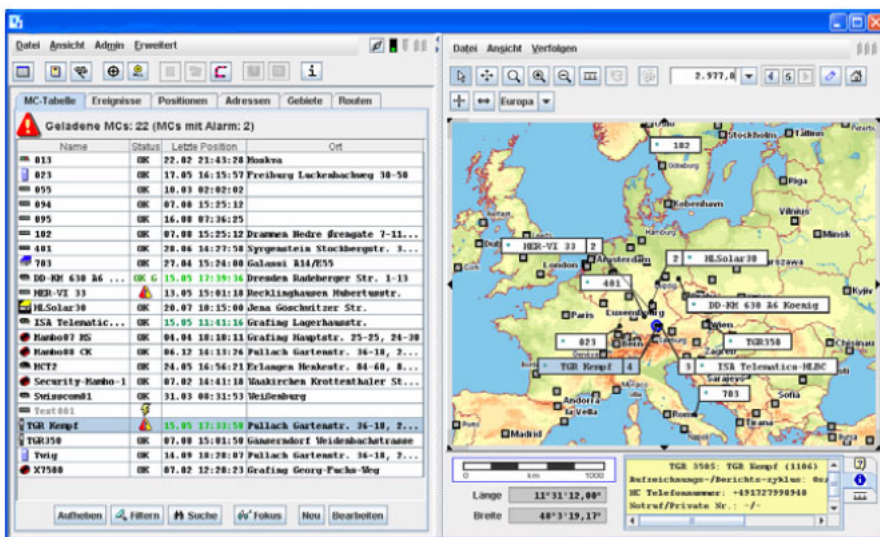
Datei Ansicht Admin Erweitert

MC-Tabelle Ereignisse Positionen Adressen Gebiete Routen

Geladene MCs: 22 (MCs mit Alarm: 2)

| Name | Status | Letzte Position | Ort |
|---|---|---|---|
| 013 | OK | 22.02 21:43:28 | Moskva |
| 023 | OK | 17.05 16:15:57 | Freiburg Luckenbachweg 30-50 |
| 055 | OK | 10.03 02:02:02 | |
| 094 | OK | 07.08 15:25:12 | |
| 095 | OK | 16.08 07:36:25 | |
| 102 | OK | 07.08 15:25:12 | Drammen Nedre Øregate 7-11... |
| 401 | OK | 28.06 14:27:58 | Syrgenstein Stockbergstr. 3... |
| 703 | OK | 27.04 15:24:08 | Galassi A14/E55 |
| DD-KM 630 A6 ... | OK G | 15.05 17:39:16 | Dresden Radeberger Str. 1-13 |
| HER-VI 33 | | 13.05 15:01:18 | Recklinghausen Hubertusstr. |
| HLSolar30 | OK | 20.07 10:15:00 | Jena Göschwitzer Str. |
| ISA Telematic... | OK | 15.05 11:41:16 | Grafing Lagerhausstr. |
| Mambo07 MS | OK | 04.04 18:10:11 | Grafing Hauptstr. 25-25, 24-30 |
| Mambo08 CK | OK | 06.12 14:13:26 | Pullach Gartenstr. 36-18, 2... |
| MCT2 | OK | 24.05 16:56:21 | Erlangen Henkestr. 84-60, 8... |
| Security-Mambo-1 | OK | 07.02 14:41:18 | Waakirchen Krottenthaler St... |
| Swisscom01 | OK | 31.03 08:31:53 | Weißenburg |
| Test001 | | | |
| TGR Kempf | | 15.05 17:33:50 | Pullach Gartenstr. 36-18, 2... |
| TGR350 | OK | 07.08 15:01:50 | Gänserndorf Weidenbachstrasse |
| Twig | OK | 14.09 18:20:07 | Pullach Gartenstr. 36-18, 2... |
| X7500 | OK | 07.02 12:28:23 | Grafing Georg-Fuchs-Weg |

Aufheben Filtern Suche Fokus Neu Bearbeiten

Datei Ansicht Verfolgen

2.977,0 4 5 Europa

102 HER-VI 33 2 2 HLSolar30 401 DD-KM 630 A6 Koenig 023 TGR350 TGR Kempf 4 3 ISA Telematics-HLBC 703

Stockholm Riga København Vilnius Minsk Amsterdam London Warszawa Paris Kyiv Wien Chisinau Andorra Sofia Madrid

0 km 1000

Länge 11°31'12,00"
Breite 48°3'19,17"

TGR 3505: TGR Kempf (1106)
Aufzeichnungs-/Berichts-zyklus: 0s/
HC Telefonnummer: +491327990940
Notruf/Private Nr.: -/-